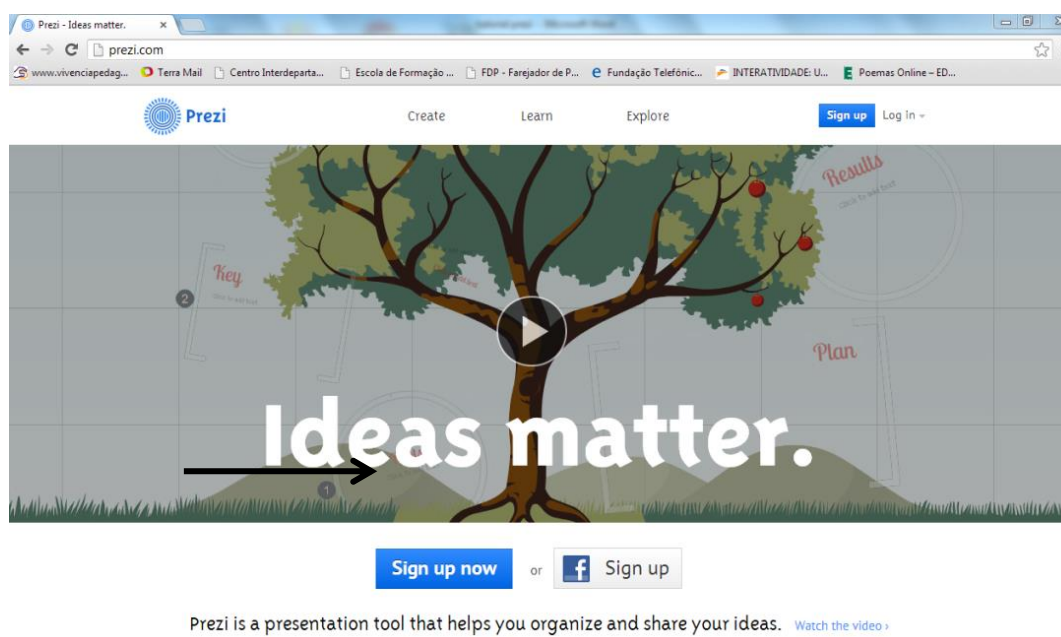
Prezi - Ideas matter.

prezi.com

www.vivenciapedag... Terra Mail Centro Interdeparta... Escola de Formação ... FDP - Farejador de P... Fundação Telefônic... INTERATIVIDADE: U... Poemas Online – ED...

Prezi

Create Learn Explore

Sign up Log In

Results

Key

2

Plan

Ideas matter.

1

Sign up now or Sign up

Prezi is a presentation tool that helps you organize and share your ideas. Watch the video ›